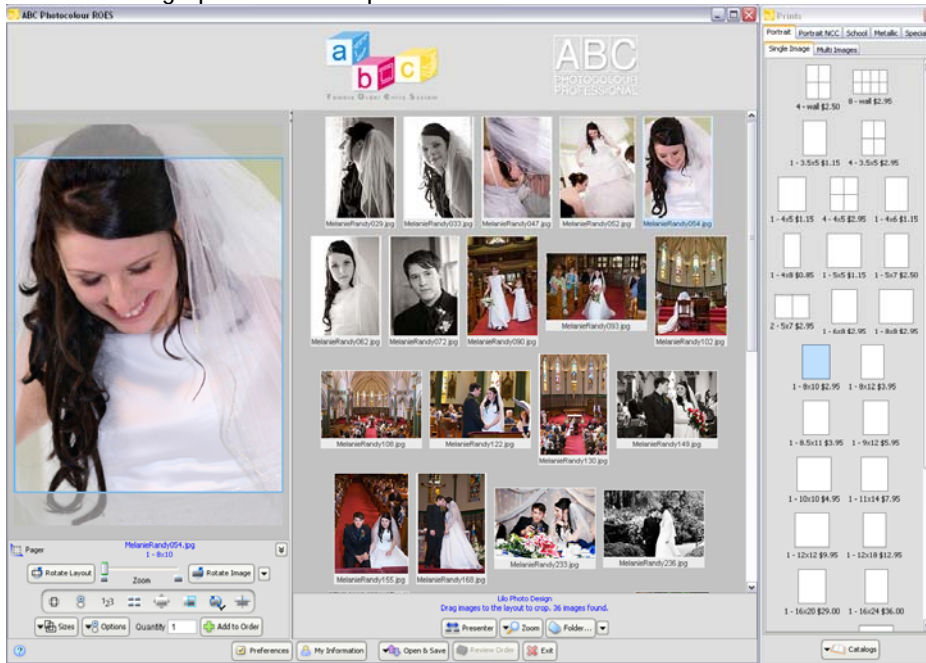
ABC Photocolour ROES

a b c
ABC PHOTOCOLOUR PROFESSIONAL

MelanieRandy029.jpg MelanieRandy033.jpg MelanieRandy047.jpg MelanieRandy052.jpg MelanieRandy054.jpg
MelanieRandy062.jpg MelanieRandy072.jpg MelanieRandy080.jpg MelanieRandy093.jpg MelanieRandy102.jpg
MelanieRandy108.jpg MelanieRandy122.jpg MelanieRandy130.jpg MelanieRandy149.jpg
MelanieRandy155.jpg MelanieRandy168.jpg MelanieRandy233.jpg MelanieRandy236.jpg

Pager
MelanieRandy054.jpg
1 - 8x10
Rotate Layout
Zoom
Rotate Image
Sizes Options Quantity 1 Add to Order

Lilo Photo Design
Drag images to the layout to crop. 36 images found.
Presenter Zoom Folder...

Preferences My Information Open & Save Review Order Exit

Prints
Portrait Portrait NCC School Metallic Specia
Single Image Multi Images
4 - wall $2.50 8 - wall $2.95
1 - 3.5x5 $1.15 4 - 3.5x5 $2.95
1 - 4x5 $1.15 4 - 4x5 $2.95 1 - 4x6 $1.15
1 - 4x8 $0.85 1 - 5x5 $1.15 1 - 5x7 $2.50
2 - 5x7 $2.95 1 - 6x8 $2.95 1 - 8x8 $2.95
1 - 8x10 $2.95 1 - 8x12 $3.95
1 - 8.5x11 $3.95 1 - 9x12 $5.95
1 - 10x10 $4.95 1 - 11x14 $7.95
1 - 12x12 $9.95 1 - 12x18 $12.95
1 - 16x20 $29.00 1 - 16x24 $36.00
Catalogs